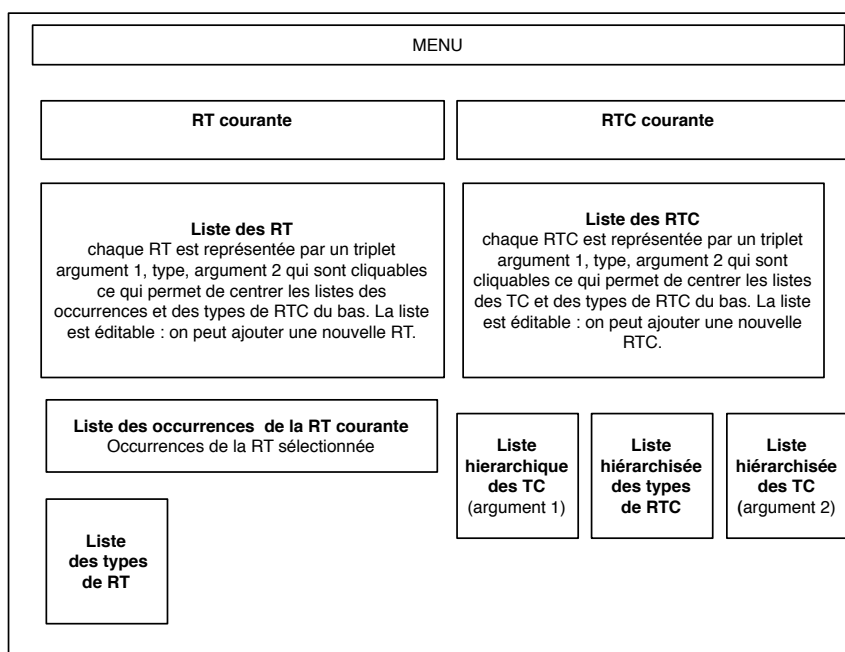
MENU

RT courante

RTC courante

**Liste des RT**
chaque RT est représentée par un triplet argument 1, type, argument 2 qui sont cliquables ce qui permet de centrer les listes des occurrences et des types de RTC du bas. La liste est éditable : on peut ajouter une nouvelle RT.

**Liste des RTC**
chaque RTC est représentée par un triplet argument 1, type, argument 2 qui sont cliquables ce qui permet de centrer les listes des TC et des types de RTC du bas. La liste est éditable : on peut ajouter une nouvelle RTC.

**Liste des occurrences de la RT courante**
Occurrences de la RT sélectionnée

**Liste hierarchique des TC**
(argument 1)

**Liste hiérarchisée des types de RTC**

**Liste hiérarchisée des TC**
(argument 2)

**Liste des types de RT**